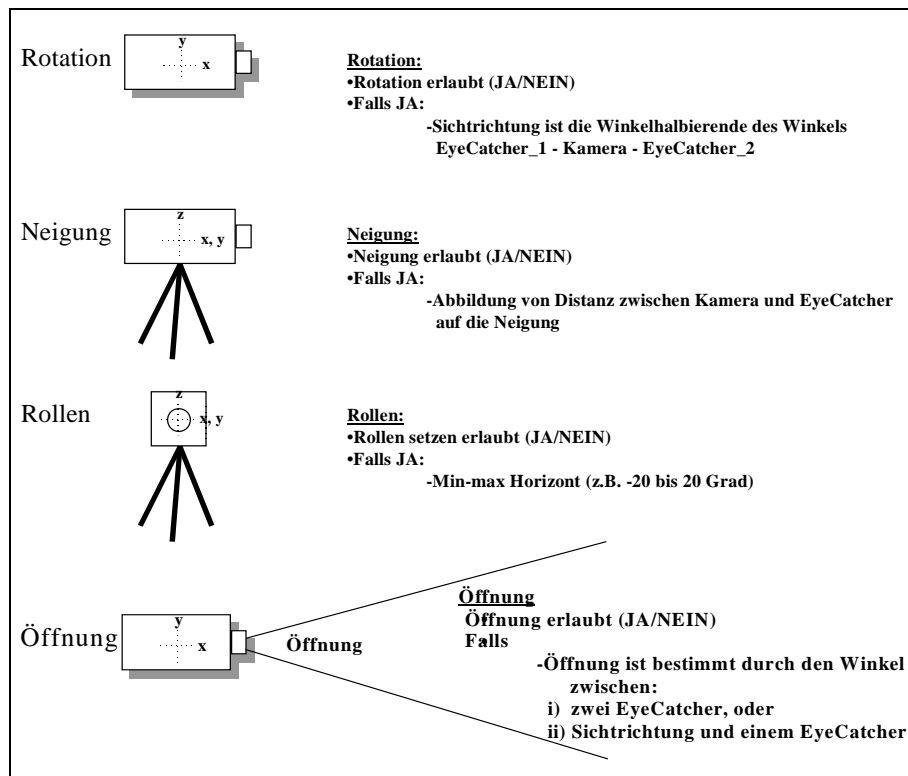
Rotation

y

x

**Rotation:**
•Rotation erlaubt (JA/NEIN)
•Falls JA:
-Sichtrichtung ist die Winkelhalbierende des Winkels EyeCatcher_1 - Kamera - EyeCatcher_2

Neigung

z

x, y

**Neigung:**
•Neigung erlaubt (JA/NEIN)
•Falls JA:
-Abbildung von Distanz zwischen Kamera und EyeCatcher auf die Neigung

Rollen

z

x, y

**Rollen:**
•Rollen setzen erlaubt (JA/NEIN)
•Falls JA:
-Min-max Horizont (z.B. -20 bis 20 Grad)

Öffnung

y

x

Öffnung

**Öffnung**
Öffnung erlaubt (JA/NEIN)
Falls
-Öffnung ist bestimmt durch den Winkel zwischen:
i) zwei EyeCatcher, oder
ii) Sichtrichtung und einem EyeCatcher